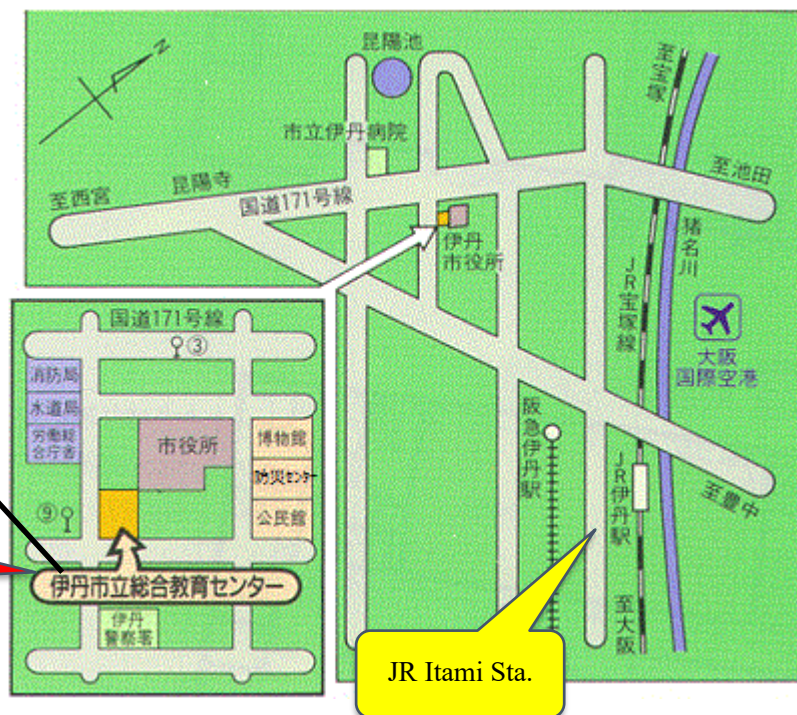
N

昆陽池

至宝塚

市立伊丹病院

至池田

至西宮

昆陽寺

国道171号線

伊丹市役所

猪名川

JR宝塚線

大阪国際空港

国道171号線

③

消防局

水道局

労働経合庁舎

市役所

博物館

防災センター

阪急伊丹駅

JR伊丹駅

至豊中

⑨

公民館

伊丹市立総合教育センター

伊丹警察署

至大阪

JR Itami Sta.